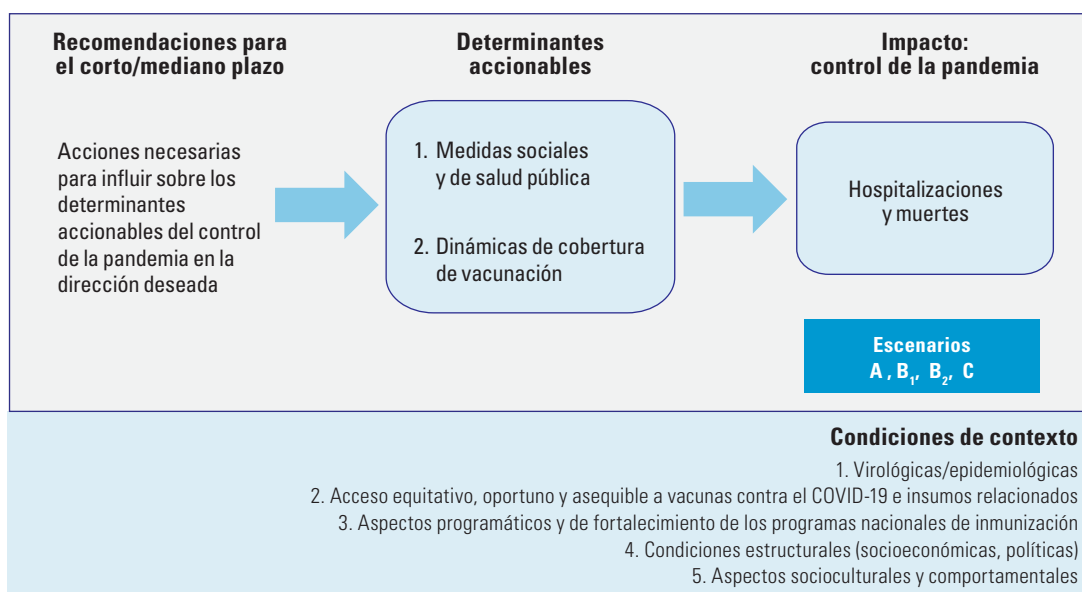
Recomendaciones para el corto/mediano plazo

Determinantes accionables

Impacto: control de la pandemia

Acciones necesarias para influir sobre los determinantes accionables del control de la pandemia en la dirección deseada

1. Medidas sociales y de salud pública

2. Dinámicas de cobertura de vacunación

Hospitalizaciones y muertes

Escenarios A , $B_1$, $B_2$, C

Condiciones de contexto

1. Virológicas/epidemiológicas

2. Acceso equitativo, oportuno y asequible a vacunas contra el COVID-19 e insumos relacionados

3. Aspectos programáticos y de fortalecimiento de los programas nacionales de inmunización

4. Condiciones estructurales (socioeconómicas, políticas)

5. Aspectos socioculturales y comportamentales